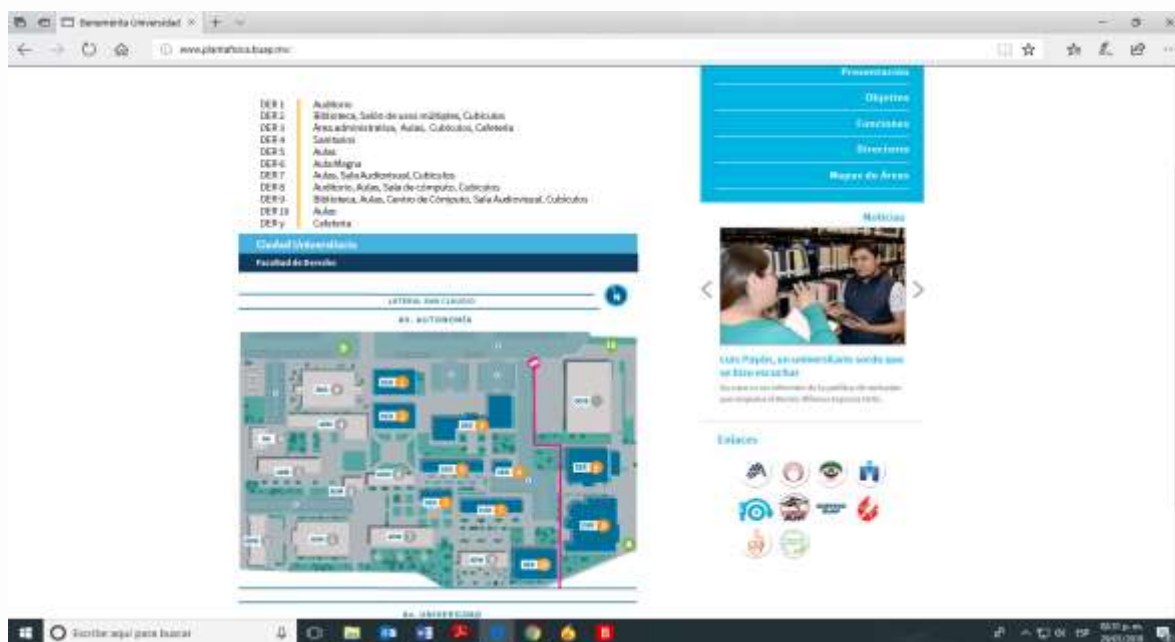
Benemérita Universidad ×

www.plantafisica.buap.mx

Presentación
Objetivo
Funciones
Directorio
Mapas de Áreas

DER 1 Auditorio
DER 2 Biblioteca, Salón de usos múltiples, Cubículos
DER 3 Área administrativa, Aulas, Cubículos, Cafetería
DER 4 Sanitarios
DER 5 Aulas
DER 6 Aula Magna
DER 7 Aulas, Sala Audiovisual, Cubículos
DER 8 Auditorio, Aulas, Sala de cómputo, Cubículos
DER 9 Biblioteca, Aulas, Centro de Cómputo, Sala Audiovisual, Cubículos
DER 10 Aulas
DER y Cafetería

Ciudad Universitaria
Facultad de Derecho

LATERAL SAN CLAUDIO
AV. AUTONOMÍA

Noticias

Luis Paydn, un universitario sordo que se hace escuchar

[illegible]

Enlaces

AV. UNIVERSIDAD

Escribir aquí para buscar